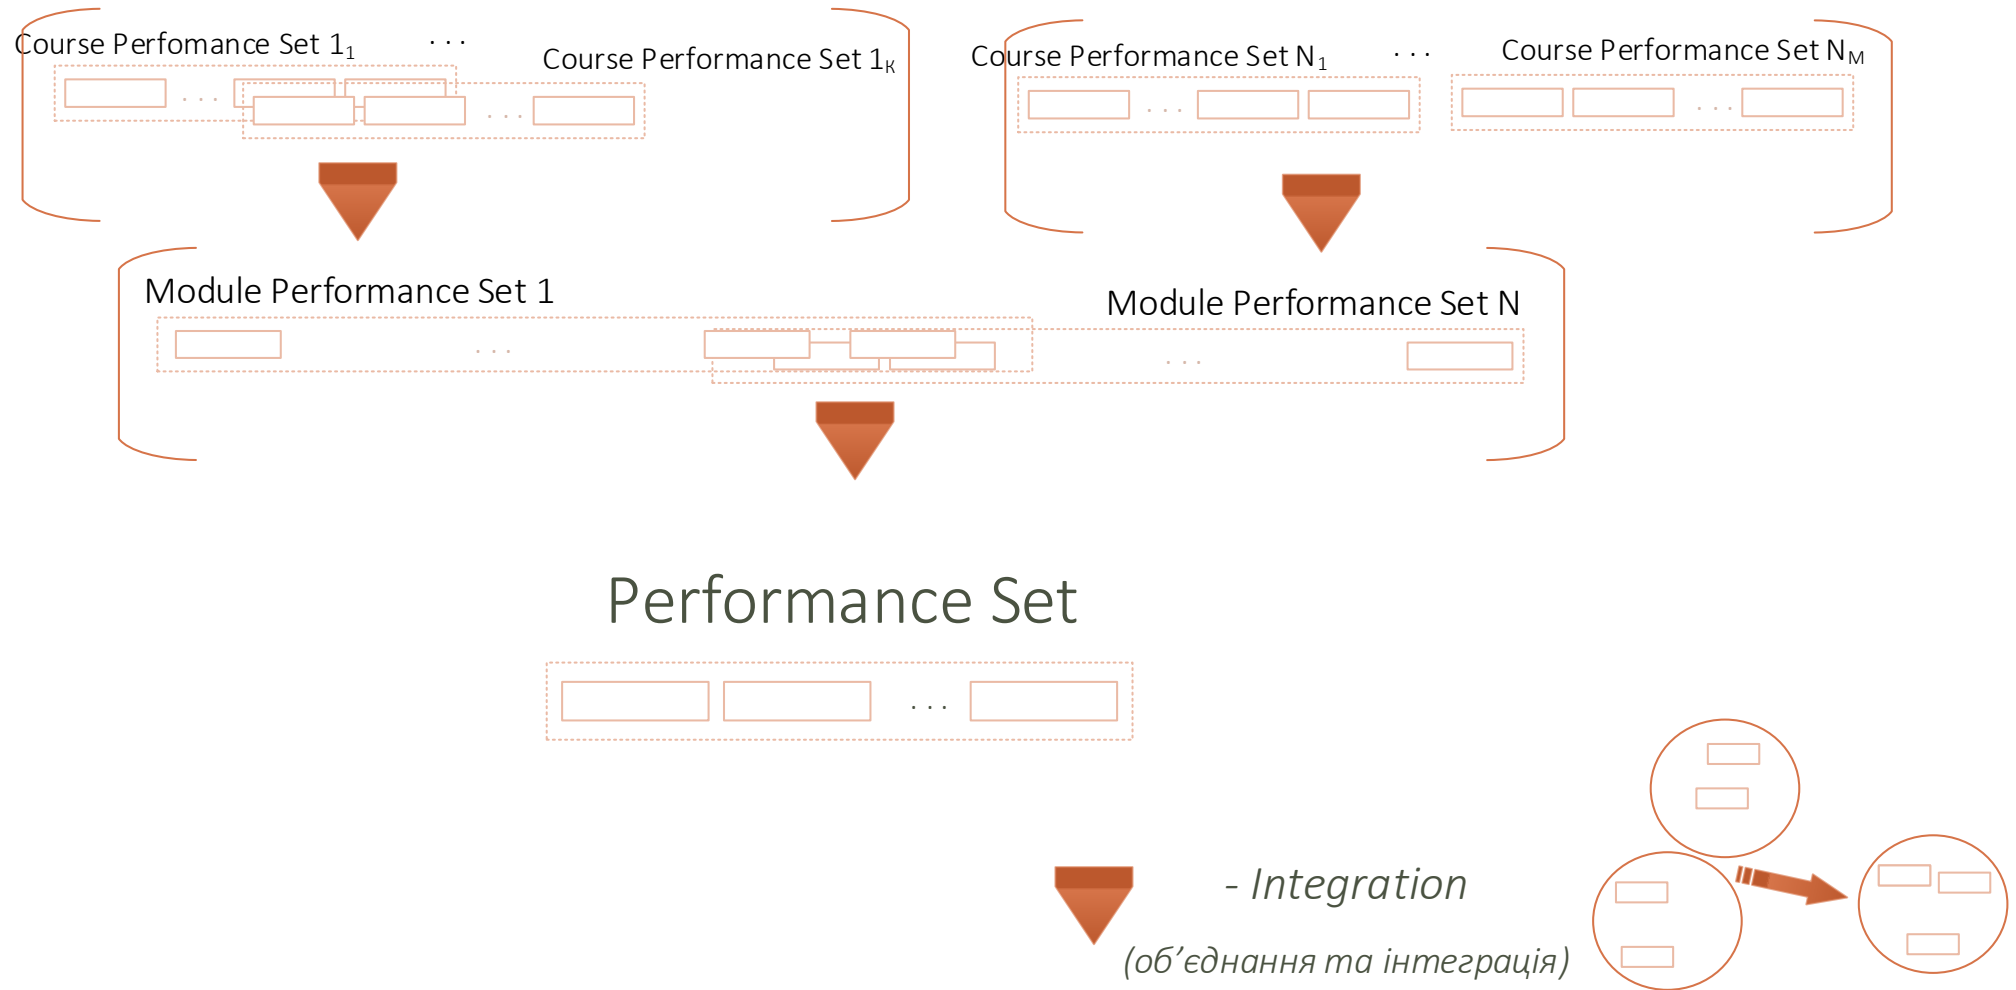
Course Perfomance Set $1_1$ . . . Course Performance Set $1_K$

. . . . . .

Course Performance Set $N_1$ . . . Course Performance Set $N_M$

. . . . . .

Module Performance Set 1

. . .

Module Performance Set N

. . .

Performance Set

. . .

- Integration

(об’єднання та інтеграція)